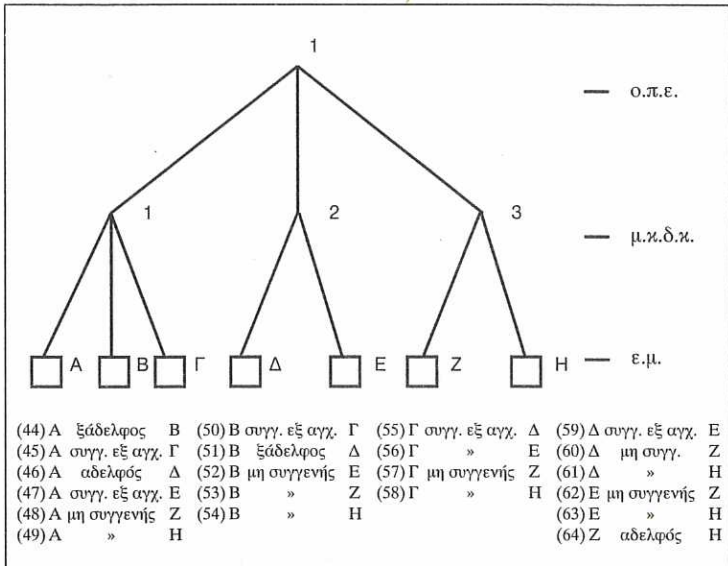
1

— ο.π.ε.

1

2

3

— μ.κ.δ.κ.

A B Γ Δ E Z H — ε.μ.

(44) A ξάδελφος B
(45) A συγγ. εξ αγχ. Γ
(46) A αδελφός Δ
(47) A συγγ. εξ αγχ. E
(48) A μη συγγενής Z
(49) A » H

(50) B συγγ. εξ αγχ. Γ
(51) B ξάδελφος Δ
(52) B μη συγγενής E
(53) B » Z
(54) B » H

(55) Γ συγγ. εξ αγχ. Δ
(56) Γ » E
(57) Γ μη συγγενής Z
(58) Γ » H

(59) Δ συγγ. εξ αγχ. E
(60) Δ μη συγγ. Z
(61) Δ » H
(62) E μη συγγενής Z
(63) E » H
(64) Z αδελφός H